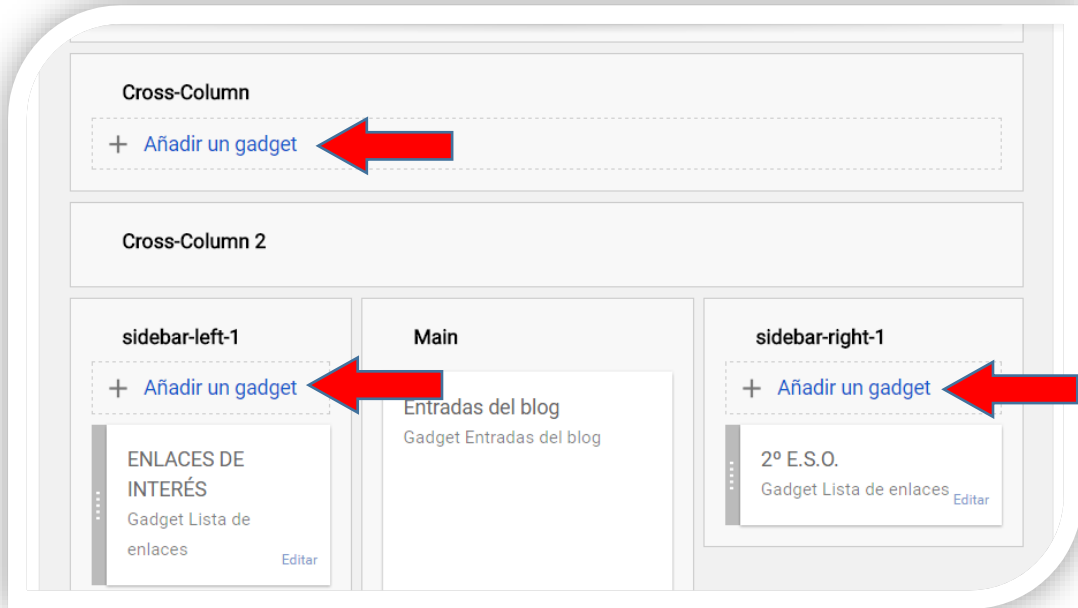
Cross-Column

+ Añadir un gadget

Cross-Column 2

sidebar-left-1

+ Añadir un gadget

ENLACES DE INTERÉS
Gadget Lista de enlaces
Editar

Main

Entradas del blog
Gadget Entradas del blog

sidebar-right-1

+ Añadir un gadget

2º E.S.O.
Gadget Lista de enlaces
Editar